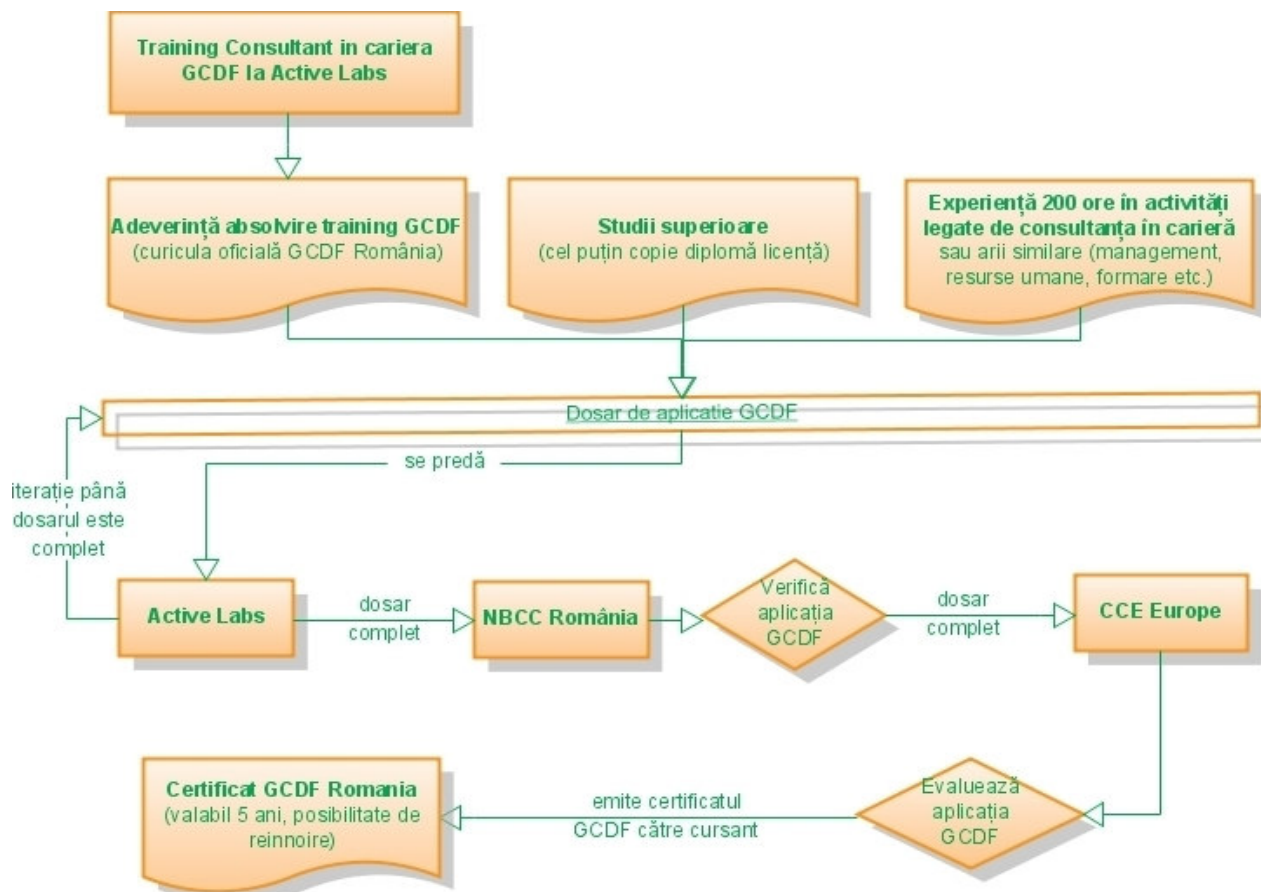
Training Consultant in cariera GCDF la Active Labs

Adeverință absolvire training GCDF
(curicula oficială GCDF România)

Studii superioare
(cel puțin copie diplomă licență)

Experiență 200 ore în activități legate de consultanța în carieră
sau arii similare (management, resurse umane, formare etc.)

Dosar de aplicatie GCDF

se predă

iterație până dosarul este complet

Active Labs

dosar complet

NBCC România

Verifică aplicația GCDF

dosar complet

CCE Europe

Certificat GCDF Romania
(valabil 5 ani, posibilitate de reinnoire)

emite certificatul GCDF către cursant

Evaluează aplicația GCDF